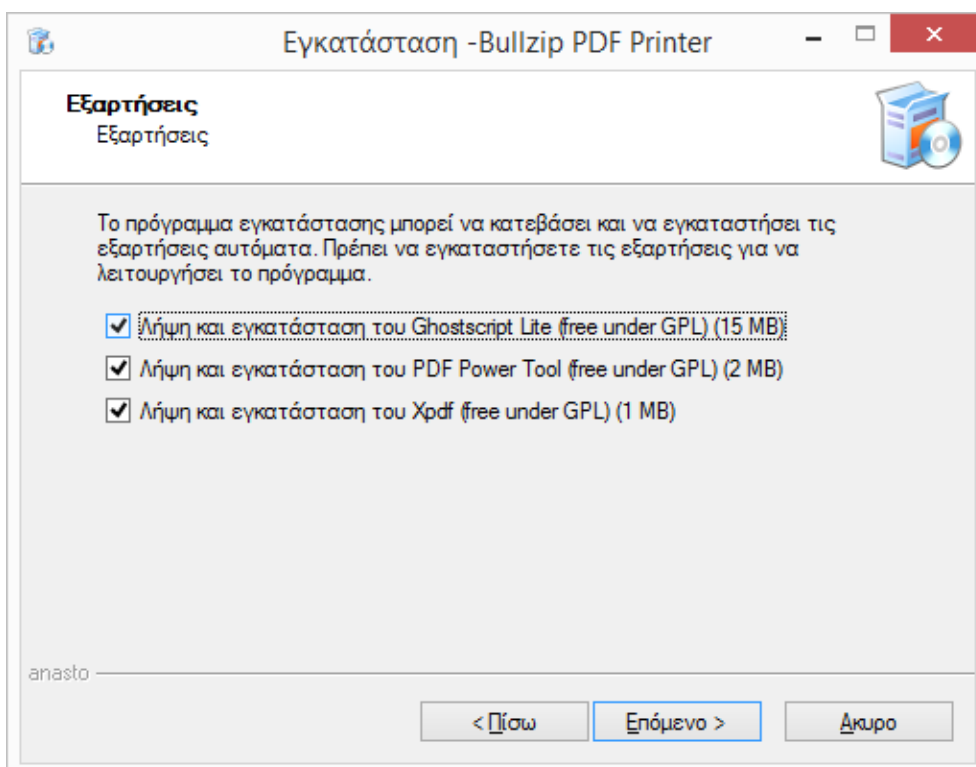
Εγκατάσταση -Bullzip PDF Printer

Εξαρτήσεις
Εξαρτήσεις

Το πρόγραμμα εγκατάστασης μπορεί να κατεβάσει και να εγκαταστήσει τις εξαρτήσεις αυτόματα. Πρέπει να εγκαταστήσετε τις εξαρτήσεις για να λειτουργήσει το πρόγραμμα.

Λήψη και εγκατάσταση του Ghostscript Lite (free under GPL) (15 MB)
Λήψη και εγκατάσταση του PDF Power Tool (free under GPL) (2 MB)
Λήψη και εγκατάσταση του Xpdf (free under GPL) (1 MB)

anasto

< Πίσω
Επόμενο >
Άκυρο